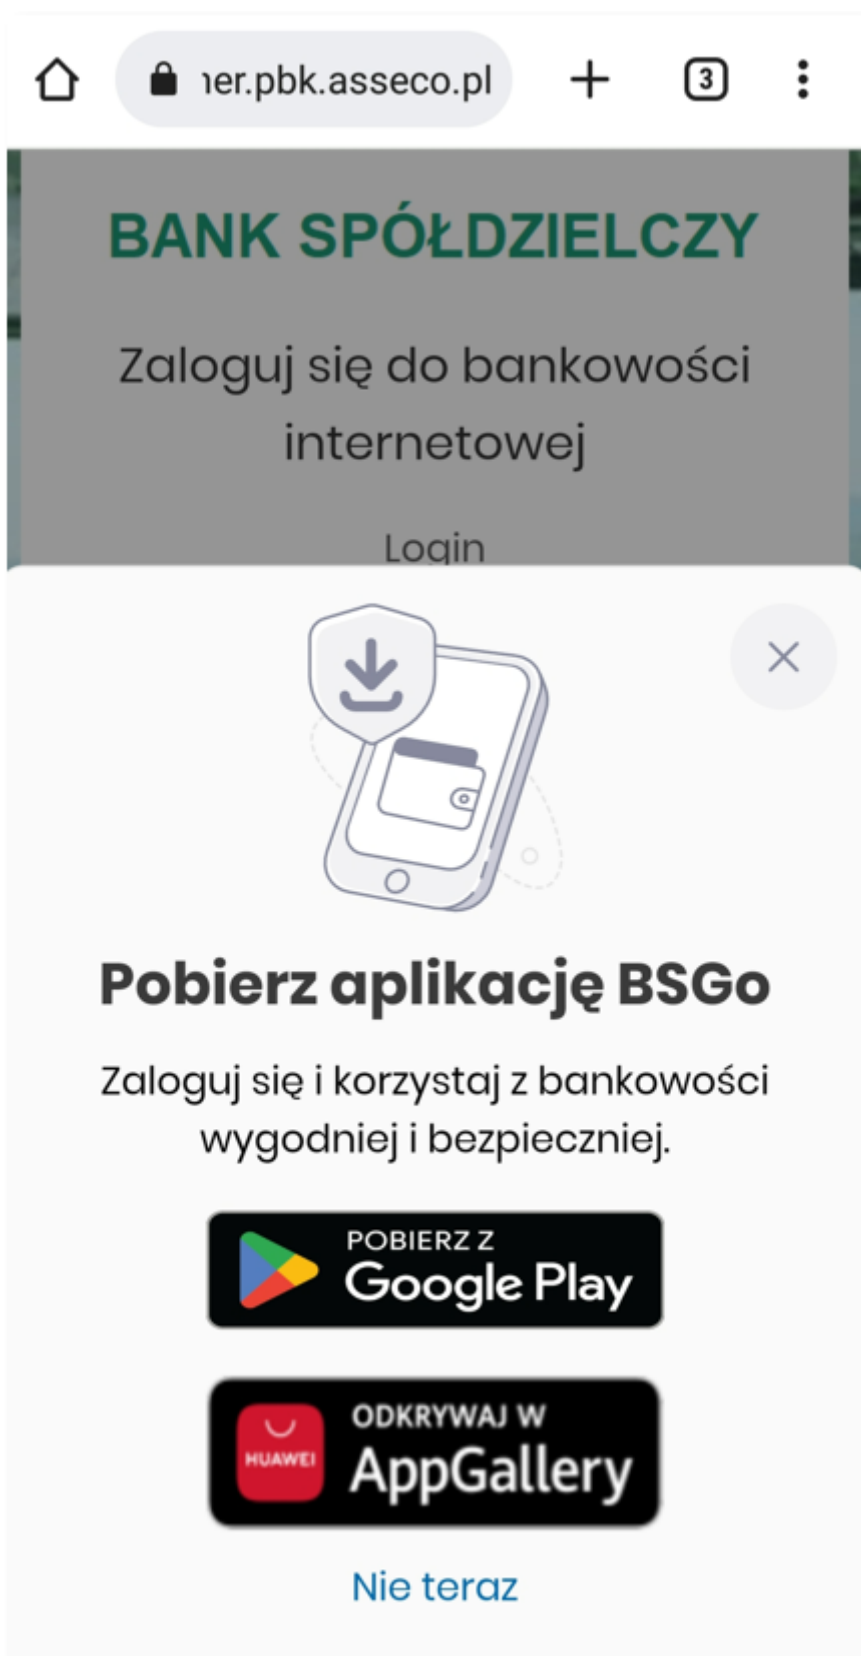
ıer.pbk.asseco.pl

3

BANK SPÓŁDZIELCZY

Zaloguj się do bankowości internetowej

Login

Pobierz aplikację BSGo

Zaloguj się i korzystaj z bankowości wygodniej i bezpieczniej.

POBIERZ Z
Google Play

HUAWEI
ODKRYWAJ W
AppGallery

Nie teraz